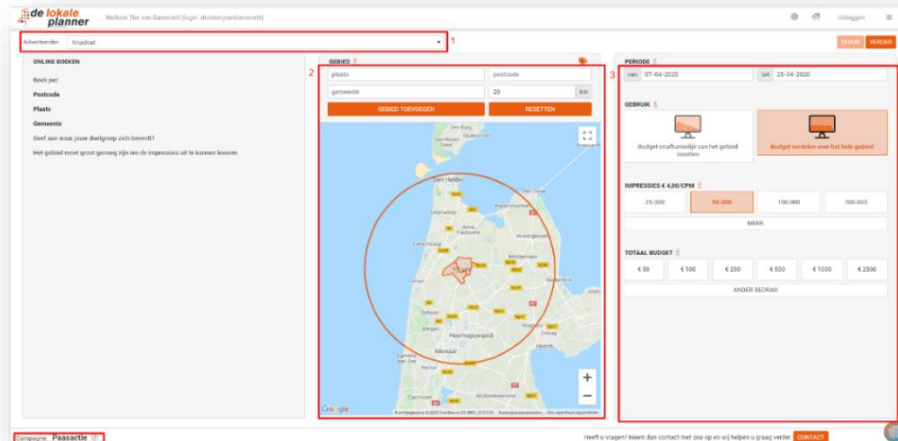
de lokale planner

Welkom Tim van Dammerd (login: deuitkergemkanaalveld)

Uitloggen

Adverteerder: Kruidvat

1

TERUG VERDER

ONLINE BOEKEN

Boek per

Postcode

Plaats

Gemeente

Geef aan waar jouw doelgroep zich bevindt?

Het gebied moet groot genoeg zijn om de impressies uit te kunnen leveren.

2

GEBIED

plaats

postcode

gemeente

20

km

GEBIED TOEVOEGEN

RESETTEN

Den Helder

Heerhugowaard

Alkmaar

Google

3

PERIODE

van 07-04-2020

tot 28-04-2020

GEBRUIK

Budget onafhankelijk van het gebied instellen

Budget verdelen over het hele gebied

IMPRESSIES € 4,00/CPM

25.000

50.000

100.000

200.000

MEER

TOTAAL BUDGET

€ 50

€ 100

€ 250

€ 500

€ 1000

€ 2500

ANDER BEDRAG

Campagne: Paasactie

Heeft u vragen? Neem dan contact met ons op en wij helpen u graag verder. CONTACT